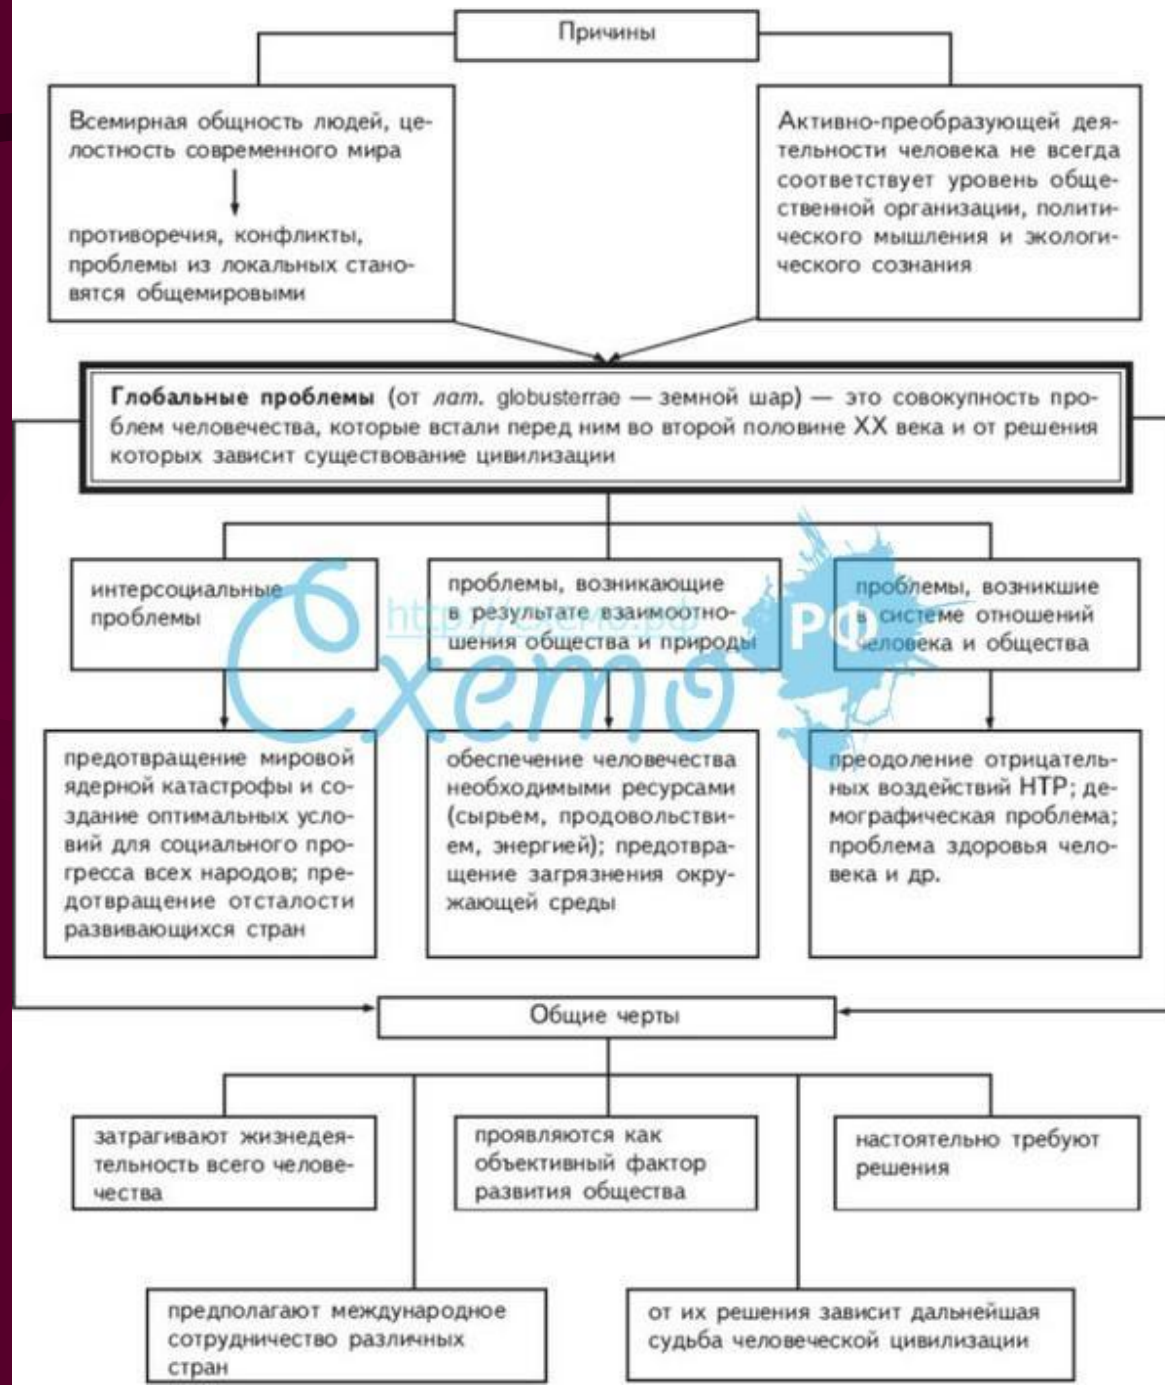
Причины

Всемирная общность людей, целостность современного мира

противоречия, конфликты, проблемы из локальных становятся общемировыми

Активно-преобразующей деятельности человека не всегда соответствует уровень общественной организации, политического мышления и экологического сознания

**Глобальные проблемы** (от *лат.* globusterrae — земной шар) — это совокупность проблем человечества, которые встали перед ним во второй половине XX века и от решения которых зависит существование цивилизации

интерсоциальные проблемы

проблемы, возникающие в результате взаимоотношения общества и природы

проблемы, возникшие в системе отношений человека и общества

предотвращение мировой ядерной катастрофы и создание оптимальных условий для социального прогресса всех народов; предотвращение отсталости развивающихся стран

обеспечение человечества необходимыми ресурсами (сырьем, продовольствием, энергией); предотвращение загрязнения окружающей среды

преодоление отрицательных воздействий НТР; демографическая проблема; проблема здоровья человека и др.

Общие черты

затрагивают жизнедеятельность всего человечества

проявляются как объективный фактор развития общества

настоятельно требуют решения

предполагают международное сотрудничество различных стран

от их решения зависит дальнейшая судьба человеческой цивилизации

http://схемо.рф

Схемо РФ